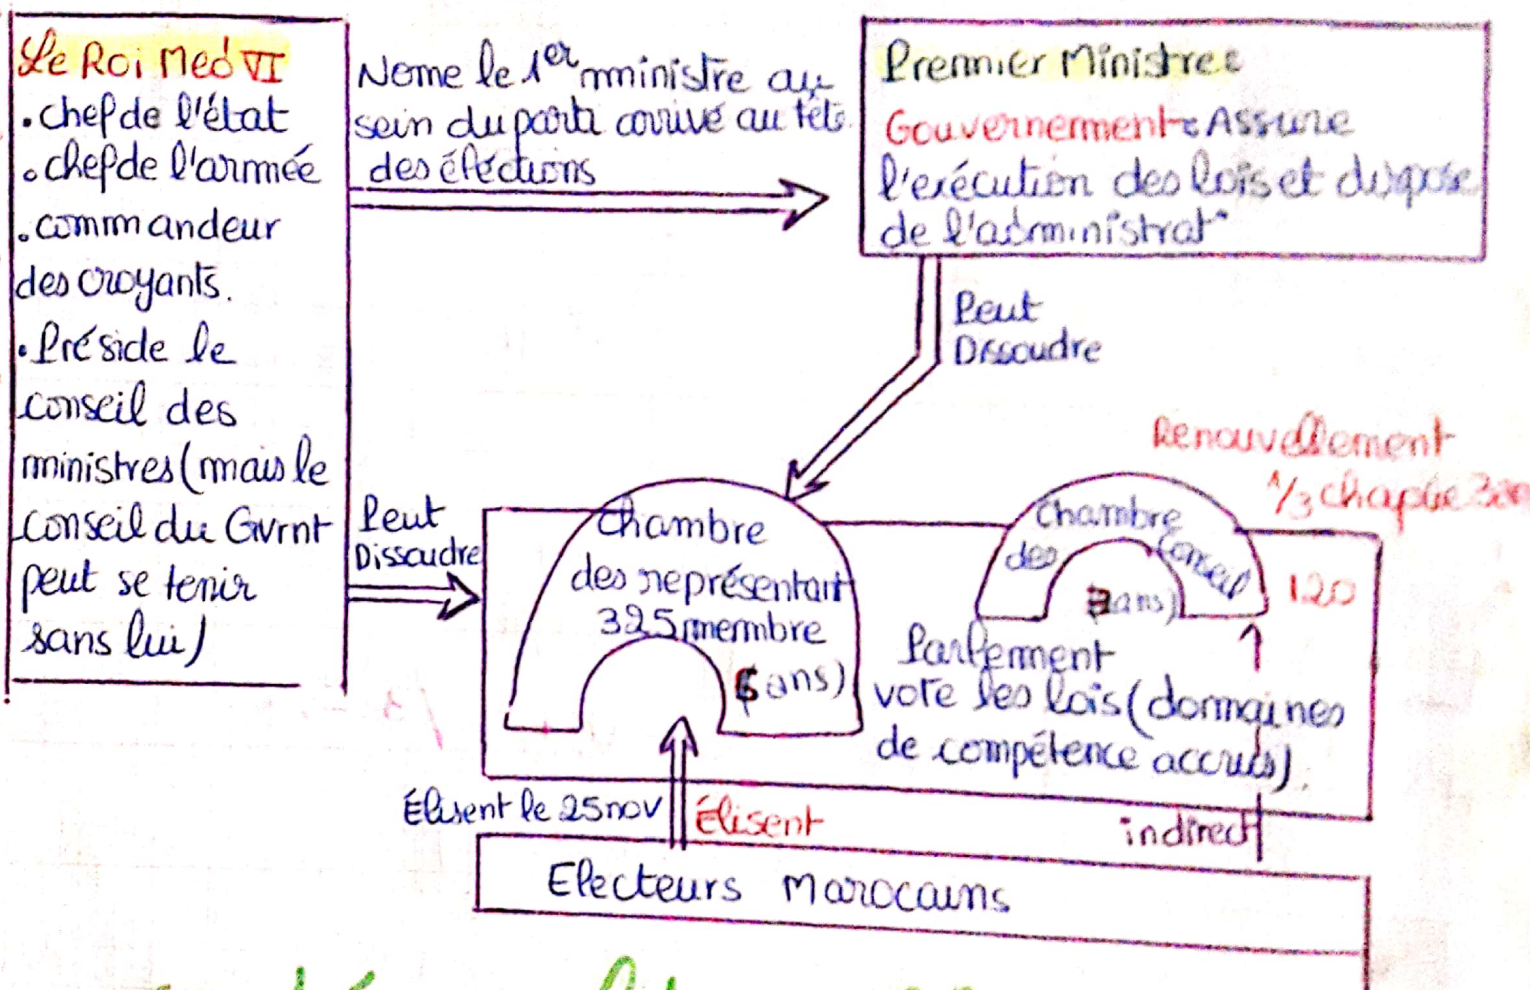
Le Roi Med VI
• chef de l'état
• chef de l'armée
• commandeur des croyants.
• Préside le conseil des ministres (mais le conseil du Gvrnt peut se tenir sans lui)

Nome le 1er ministre au sein du parti arrivé au tête des élections

Premier Ministre
Gouvernement : Assure l'exécution des lois et dispose de l'administrat°

Peut Dissoudre

Peut Dissoudre

Renouvellement 1/3 chaque 3ans

Chambre des représentant 325 membre 5 ans)

Chambre des conseil 9 ans)

120

Parlement vote les lois (domaines de compétence accrus).

Elisent le 25 nov

Elisent

indirect

Electeurs marocains